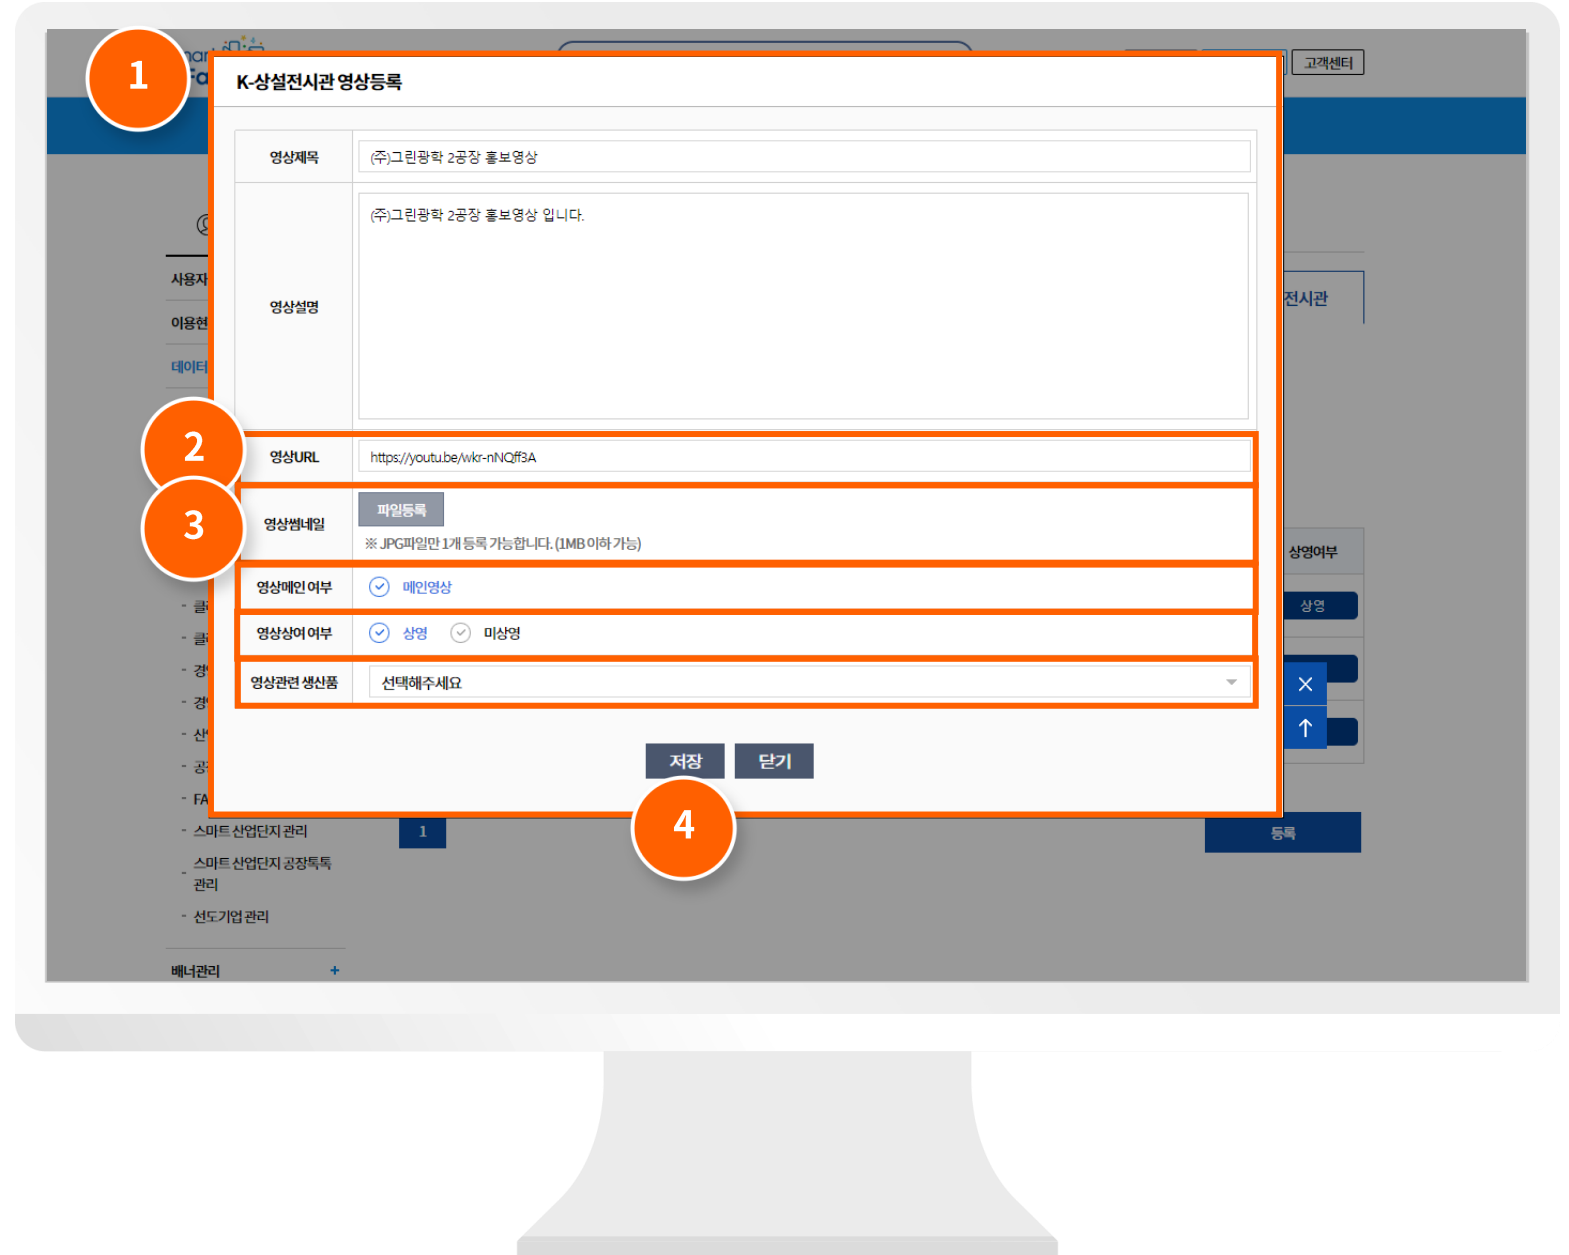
1

K-상설전시관 영상등록

고객센터

| 영상제목 | (주)그린광학 2공장 홍보영상 |
|---|---|
| 영상설명 | (주)그린광학 2공장 홍보영상 입니다. |
| 영상URL | https://youtu.be/wkr-nNQff3A |
| 영상썸네일 | 파일등록 ※ JPG파일만 1개 등록 가능합니다. (1MB 이하 가능) |
| 영상메인 여부 | 메인영상 |
| 영상상여 여부 | 상영 미상영 |
| 영상관련 생산품 | 선택해주세요 |

2

3

저장 닫기

4

사용자

이용현

데이터

전시관

상영여부

상영

- 스마트 산업단지 관리

- 스마트 산업단지 공장톡톡 관리

- 선도기업 관리

1

등록

배너관리 +